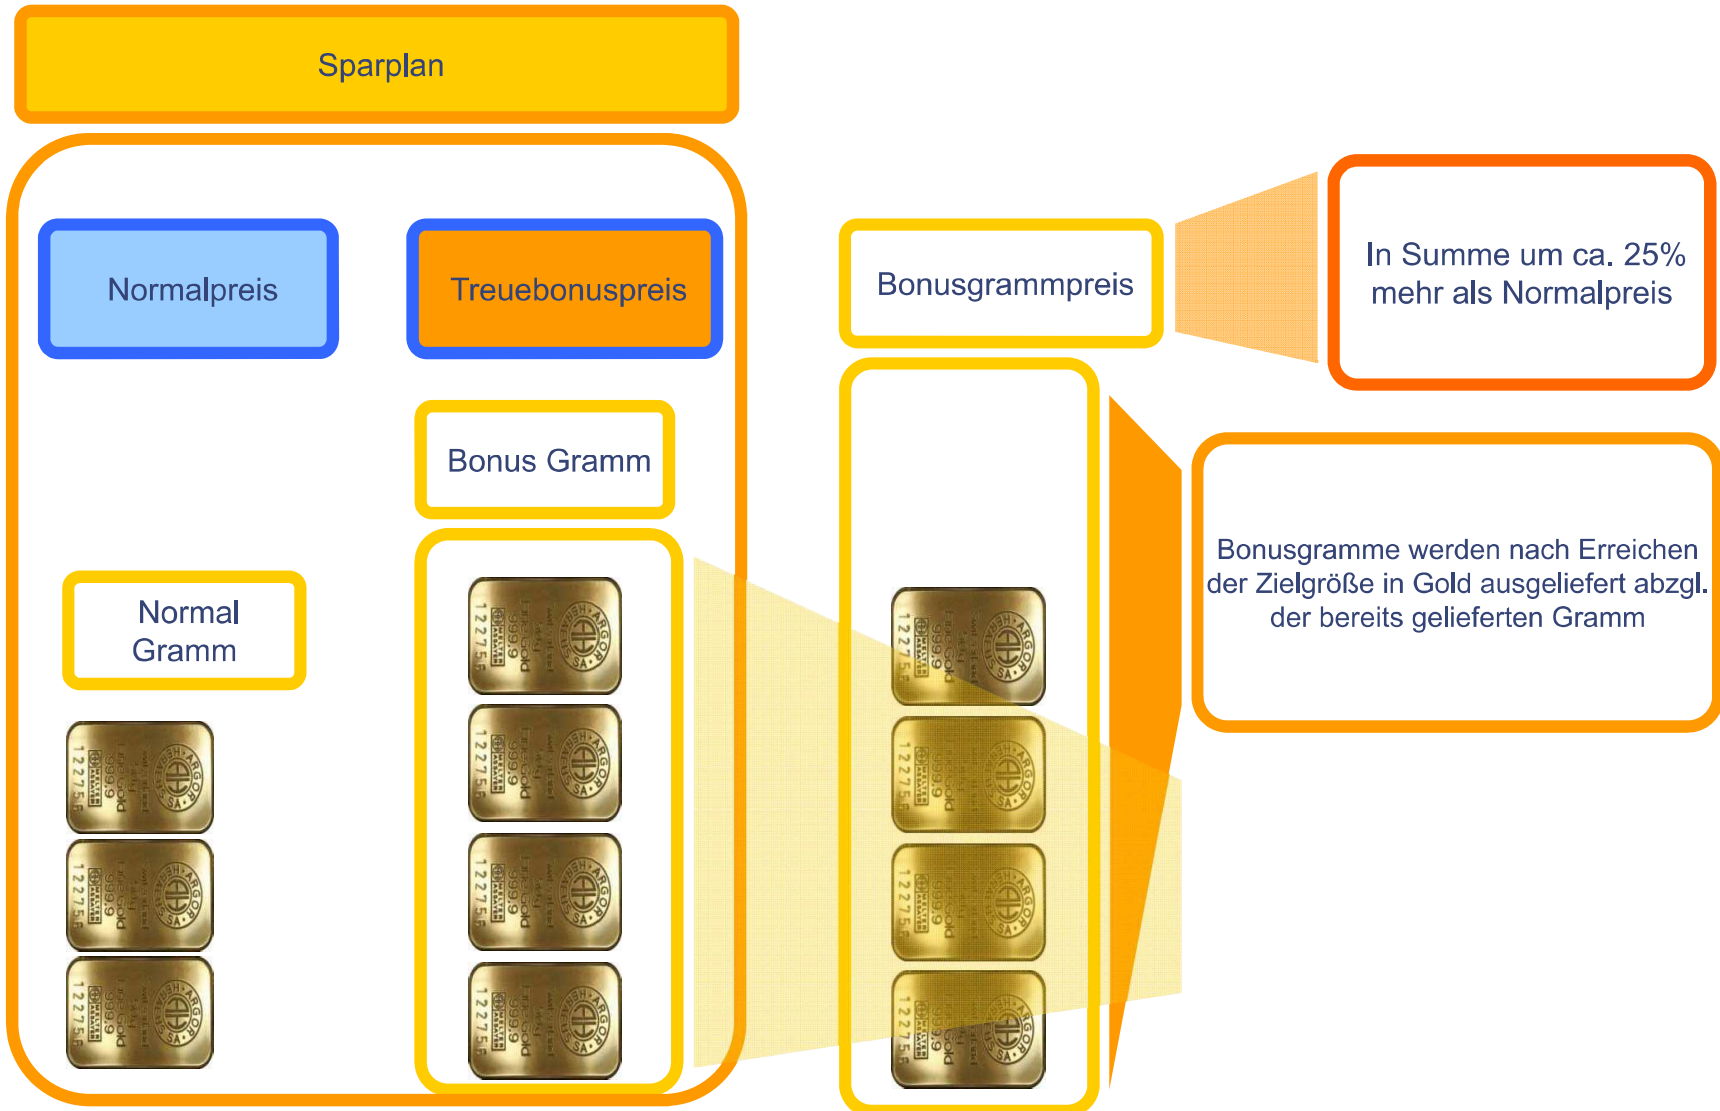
Sparplan

Normalpreis

Treuebonuspreis

Bonus Gramm

Normal Gramm

Bonusgrammpreis

In Summe um ca. 25% mehr als Normalpreis

Bonusgramme werden nach Erreichen der Zielgröße in Gold ausgeliefert abzgl. der bereits gelieferten Gramm